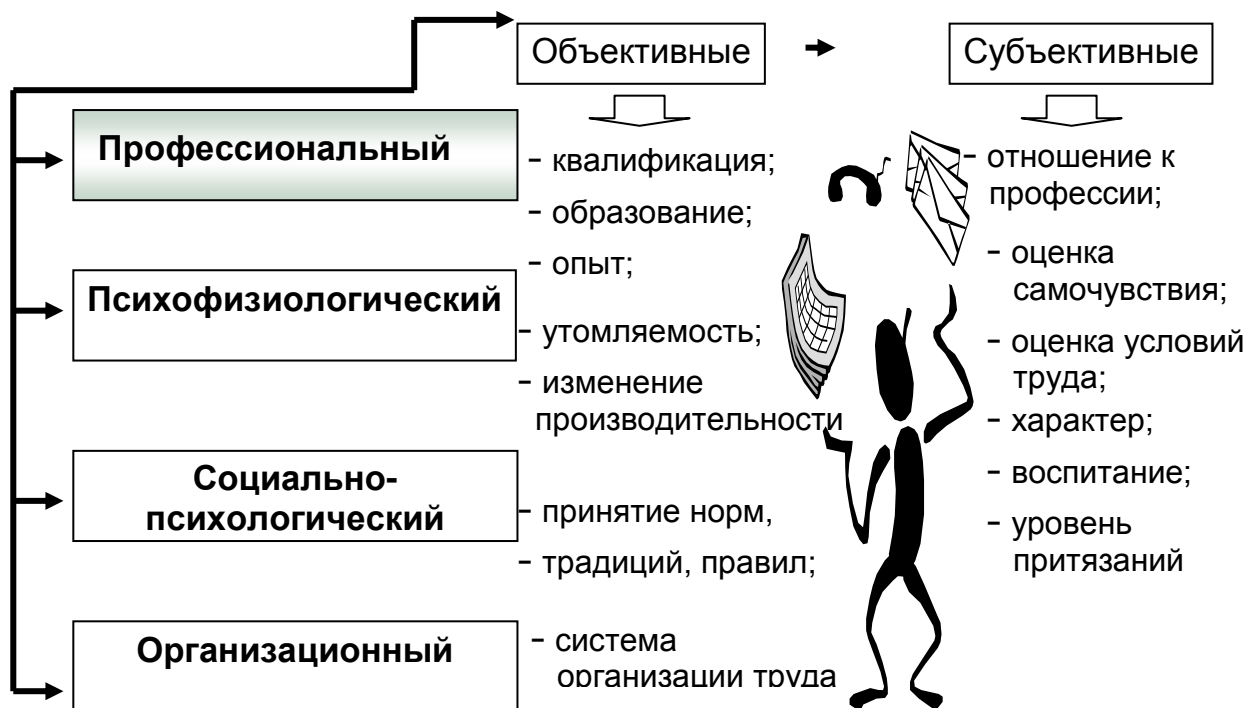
Объективные

Субъективные

Профессиональный

- квалификация;

- образование;

- опыт;

- отношение к профессии;

- оценка самочувствия;

Психофизиологический

- утомляемость;

- изменение производительности

- оценка условий труда;

- характер;

- воспитание;

Социально-психологический

- принятие норм,

- традиций, правил;

- уровень притязаний

Организационный

- система организации труда